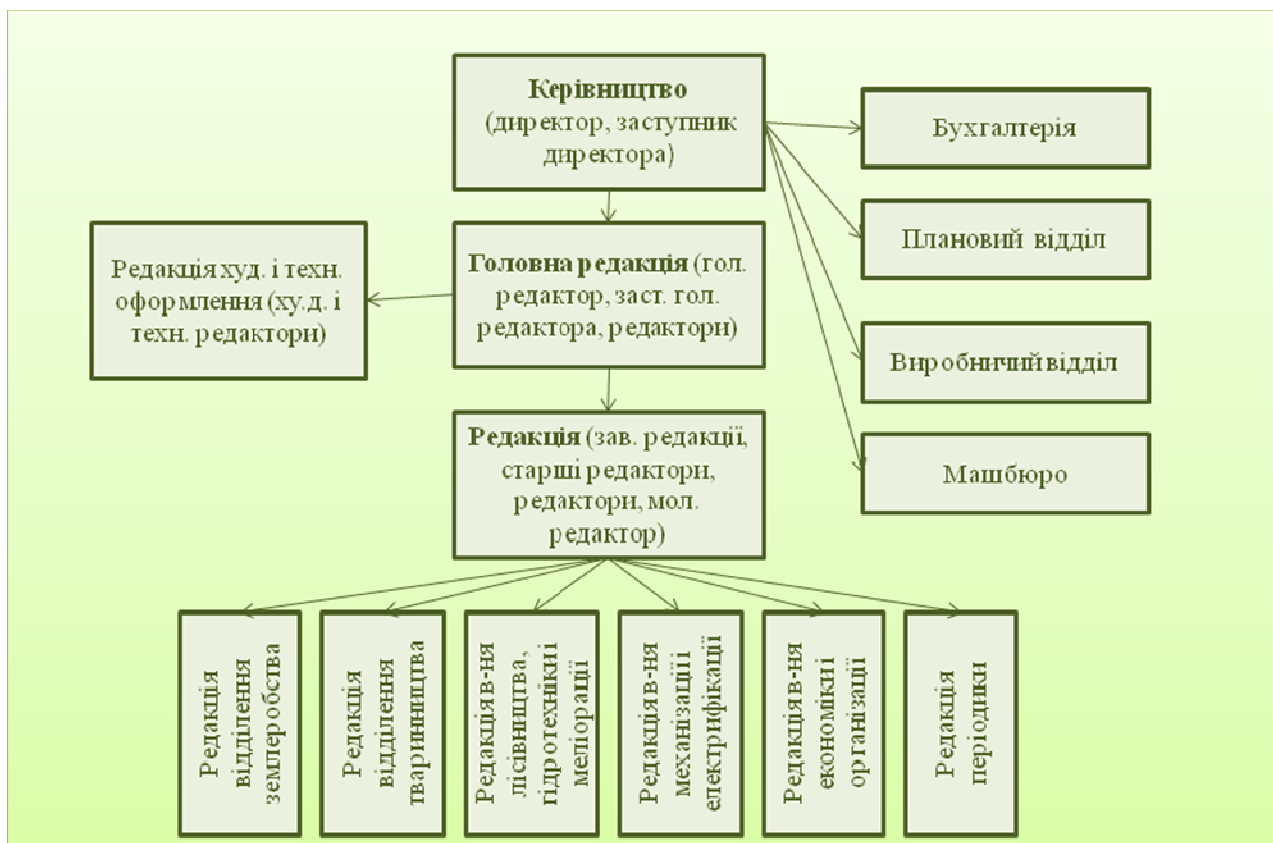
**Керівництво** (директор, заступник директора)

Бухгалтерія

Плановий відділ

Виробничий відділ

Машбюро

Редакція худ. і техн. оформлення (худ. і техн. редактори)

**Головна редакція** (гол. редактор, заст. гол. редактора, редактори)

**Редакція** (зав. редакції, старші редактори, редактори, мол. редактор)

Редакція відділення землеробства

Редакція відділення тваринництва

Редакція в-ня лісівництва, гідротехніки і меліорації

Редакція в-ня механізації і електрифікації

Редакція в-ня економіки і організації

Редакція періодики